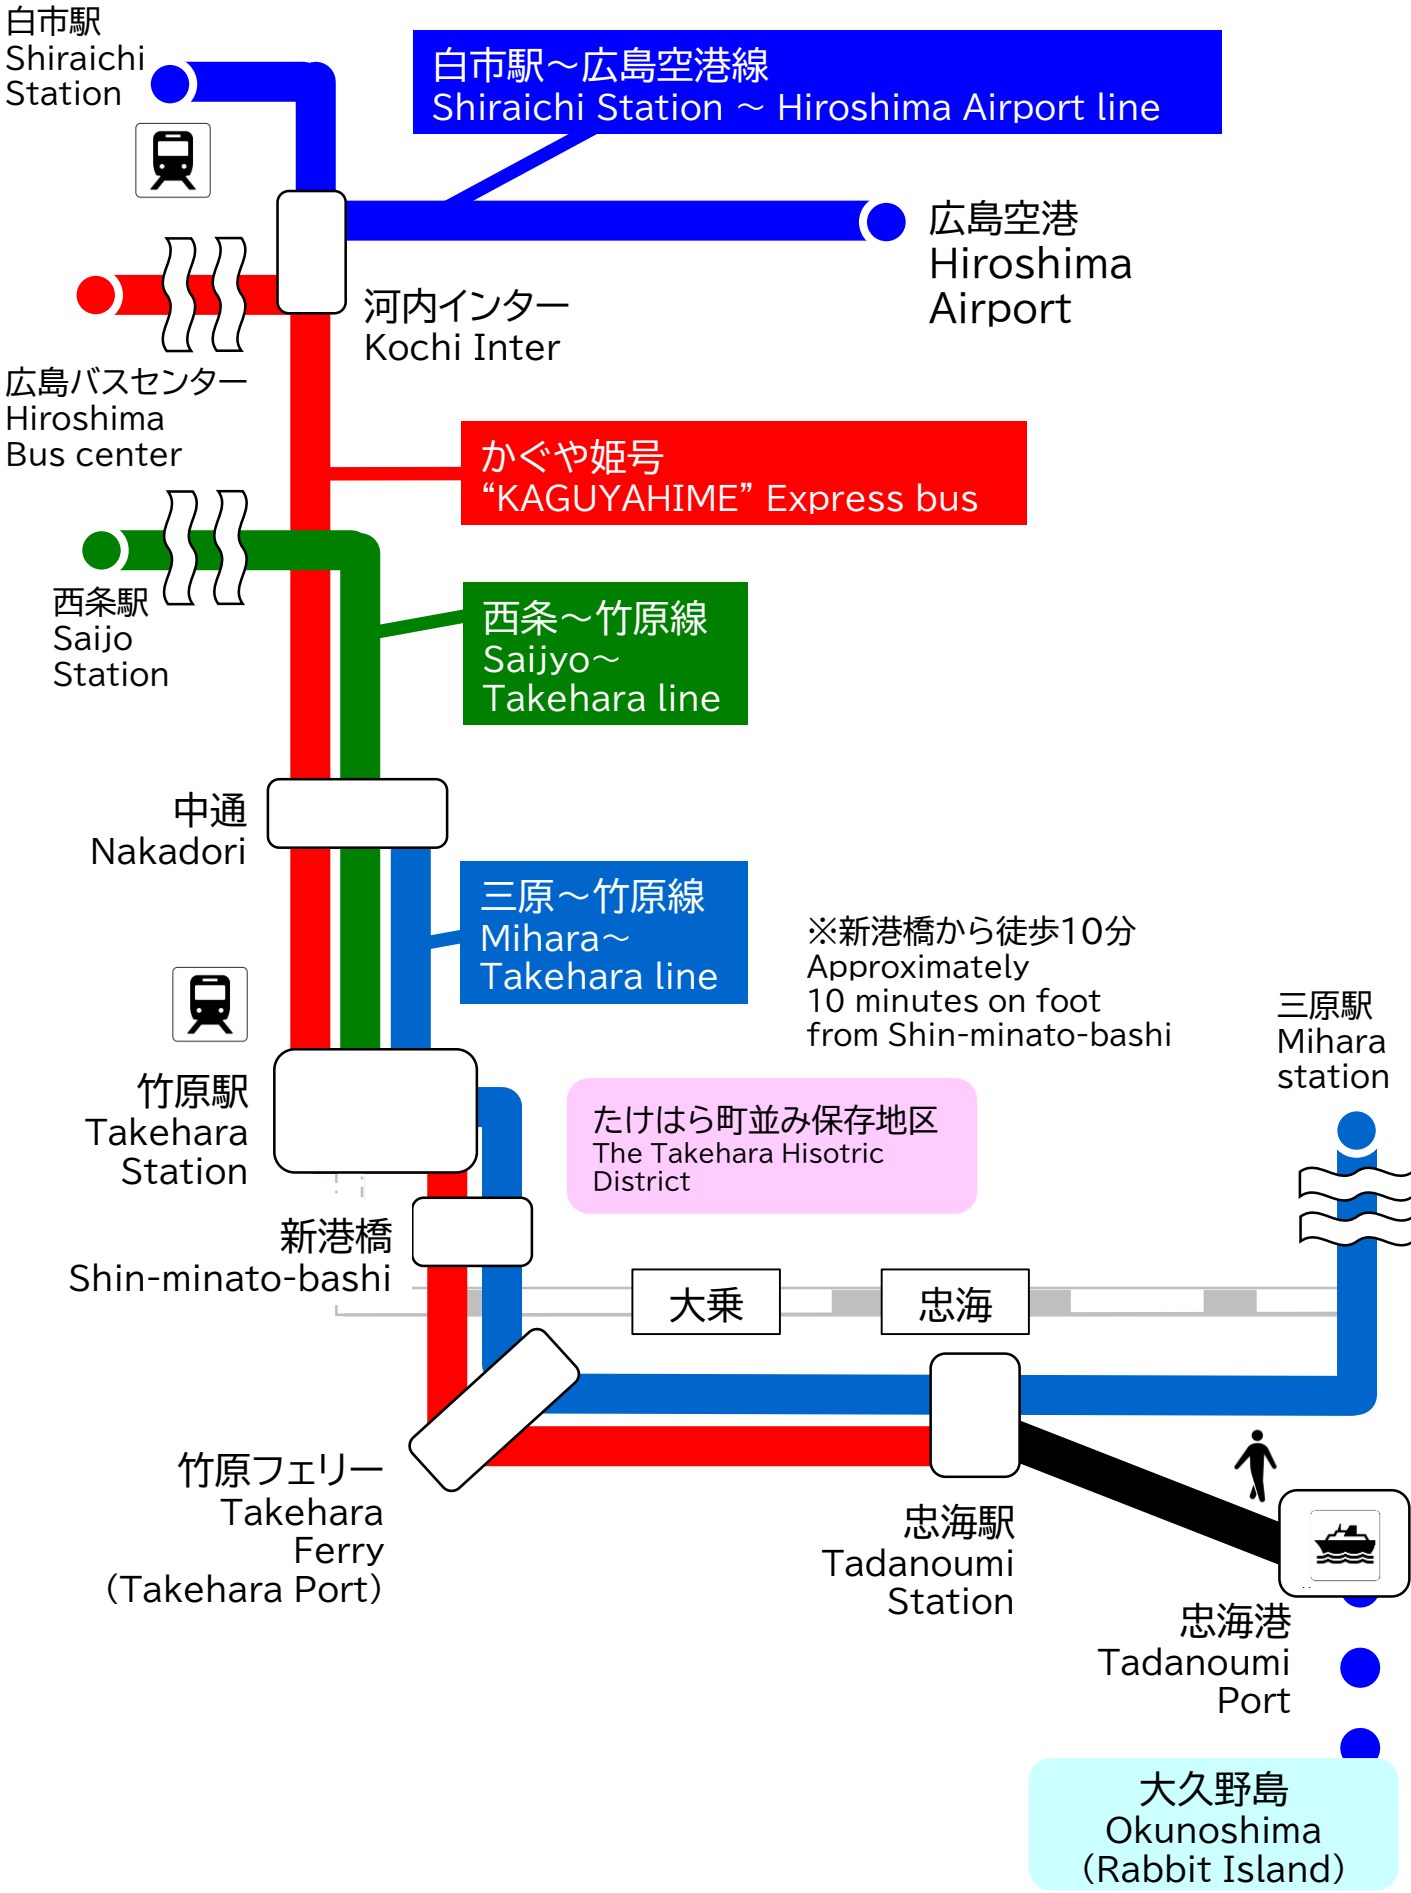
白市駅
Shiraichi Station

白市駅～広島空港線
Shiraichi Station ～ Hiroshima Airport line

広島空港
Hiroshima Airport

河内インター
Kochi Inter

広島バスセンター
Hiroshima Bus center

かぐや姫号
“KAGUYAHIME” Express bus

西条駅
Saijo Station

西条～竹原線
Saijyo～
Takehara line

中通
Nakadori

三原～竹原線
Mihara～
Takehara line

※新港橋から徒歩10分
Approximately
10 minutes on foot
from Shin-minato-bashi

三原駅
Mihara station

竹原駅
Takehara Station

たけはら町並み保存地区
The Takehara Hisotric District

新港橋
Shin-minato-bashi

大乗

忠海

竹原フェリー
Takehara Ferry
(Takehara Port)

忠海駅
Tadanoumi Station

忠海港
Tadanoumi Port

大久野島
Okunoshima
(Rabbit Island)